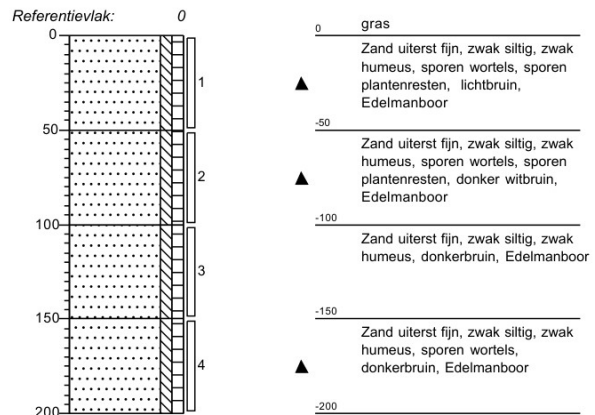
Referentievlak: 0

0
50
100
150
200

1
2
3
4

0 gras

Zand uiterst fijn, zwak siltig, zwak humeus, sporen wortels, sporen plantenresten, lichtbruin, Edelmanboor

-50

Zand uiterst fijn, zwak siltig, zwak humeus, sporen wortels, sporen plantenresten, donker witbruin, Edelmanboor

-100

Zand uiterst fijn, zwak siltig, zwak humeus, donkerbruin, Edelmanboor

-150

Zand uiterst fijn, zwak siltig, zwak humeus, sporen wortels, donkerbruin, Edelmanboor

-200